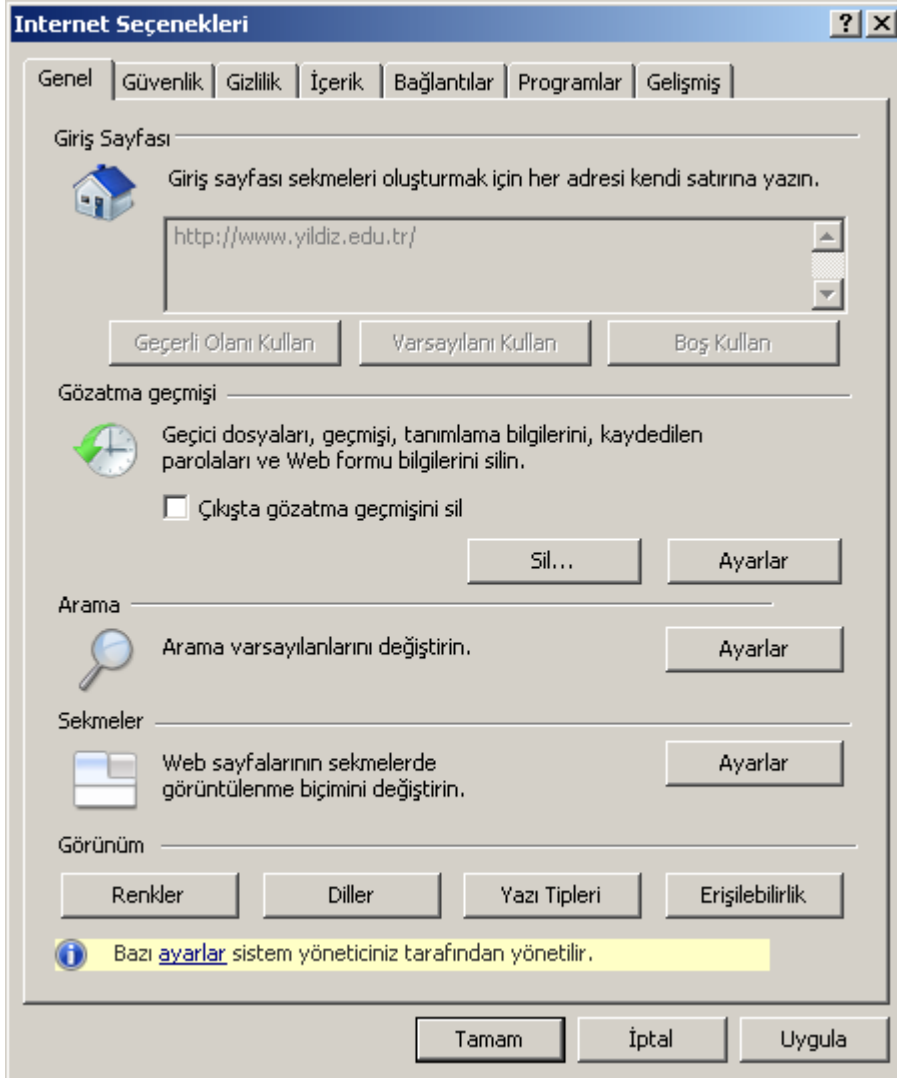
Internet Seçenekleri

? X

Genel | Güvenlik | Gizlilik | İçerik | Bağlantılar | Programlar | Gelişmiş

Giriş Sayfası

Giriş sayfası sekmeleri oluşturmak için her adresi kendi satırına yazın.

http://www.yildiz.edu.tr/

Geçerli Olanı Kullan | Varsayılanı Kullan | Boş Kullan

Gözatma geçmişi

Geçici dosyaları, geçmişi, tanımlama bilgilerini, kaydedilen parolaları ve Web formu bilgilerini silin.

Çıkışta gözatma geçmişini sil

Sil... | Ayarlar

Arama

Arama varsayılanlarını değiştirin.

Ayarlar

Sekmeler

Web sayfalarının sekmelerde görüntülenme biçimini değiştirin.

Ayarlar

Görünüm

Renkler | Diller | Yazı Tipleri | Erişilebilirlik

Bazı ayarlar sistem yöneticiniz tarafından yönetilir.

Tamam | İptal | Uygula